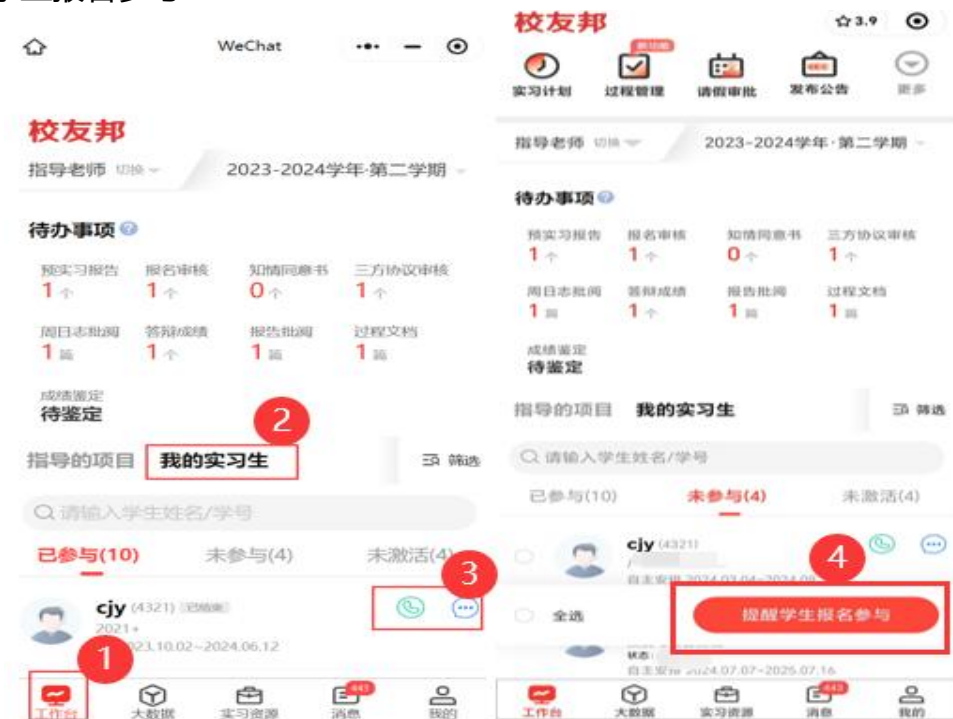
WeChat

校友邦
指导老师 切换
2023-2024学年·第二学期

待办事项

| 预实习报告 | 报名审核 | 知情同意书 | 三方协议审核 |
|---|---|---|---|
| 1个 | 1个 | 0个 | 1个 |
| 周日志批阅 | 答辩成绩 | 报告批阅 | 过程文档 |
| 1篇 | 1个 | 1篇 | 1篇 |

成绩鉴定
待鉴定

2

指导的项目 我的实习生 筛选

请输入学生姓名/学号

已参与(10) 未参与(4) 未激活(4)

3

cjy (4321) 已结束
2021+
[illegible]023.10.02~2024.06.12

1

工作台 大数据 实习资源 443 消息 我的

校友邦 3.9

实习计划 新功能 过程管理 请假审批 发布公告 更多

指导老师 切换
2023-2024学年·第二学期

待办事项

| 预实习报告 | 报名审核 | 知情同意书 | 三方协议审核 |
|---|---|---|---|
| 1个 | 1个 | 0个 | 1个 |
| 周日志批阅 | 答辩成绩 | 报告批阅 | 过程文档 |
| 1篇 | 1个 | 1篇 | 1篇 |

成绩鉴定
待鉴定

指导的项目 我的实习生 筛选

请输入学生姓名/学号

已参与(10) 未参与(4) 未激活(4)

cjy (4321)
自主安排 2024.07.04~2024.0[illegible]

4

全选 提醒学生报名参与

状态:
自主安排 2024.07.07~2025.07.16

工作台 大数据 实习资源 443 消息 我的